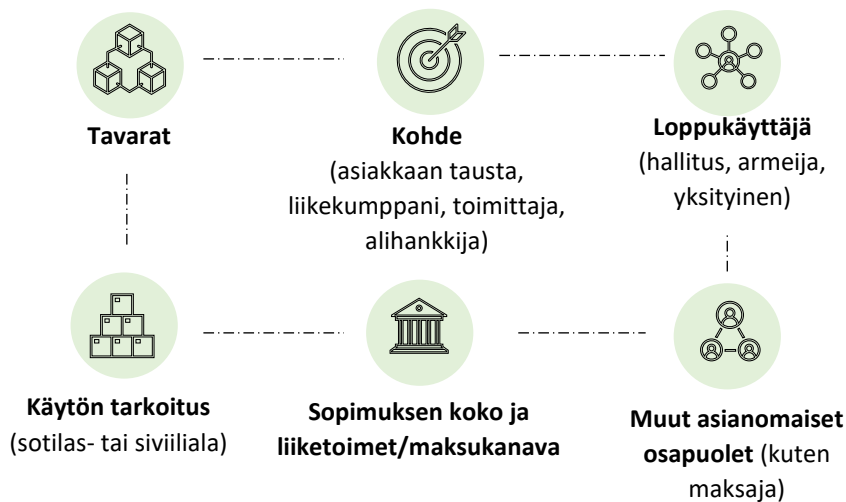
Tavarat

Kohde
(asiakkaan tausta, liikekumppani, toimittaja, alihankkija)

Loppukäyttäjä
(hallitus, armeija, yksityinen)

Käytön tarkoitus
(sotilas- tai siviiliala)

Sopimuksen koko ja liiketoimet/maksukanava

Muut asianomaiset osapuolet (kuten maksaja)